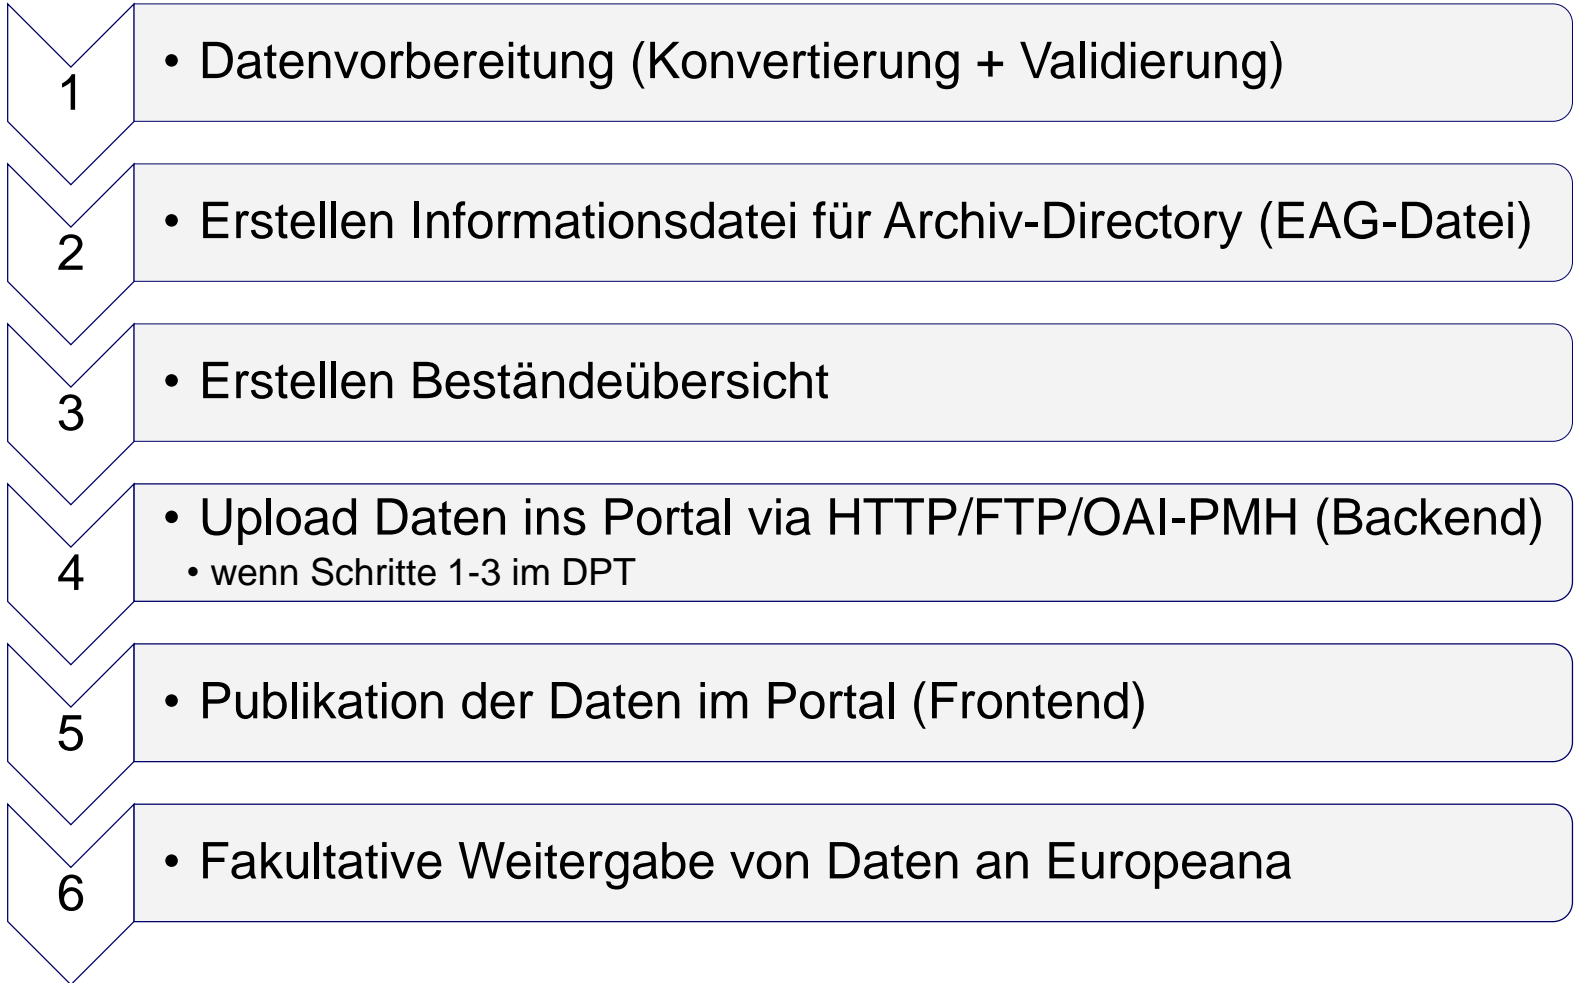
1

• Datenvorbereitung (Konvertierung + Validierung)

2

• Erstellen Informationsdatei für Archiv-Directory (EAG-Datei)

3

• Erstellen Beständeübersicht

4

• Upload Daten ins Portal via HTTP/FTP/OAI-PMH (Backend)
• wenn Schritte 1-3 im DPT

5

• Publikation der Daten im Portal (Frontend)

6

• Fakultative Weitergabe von Daten an Europeana